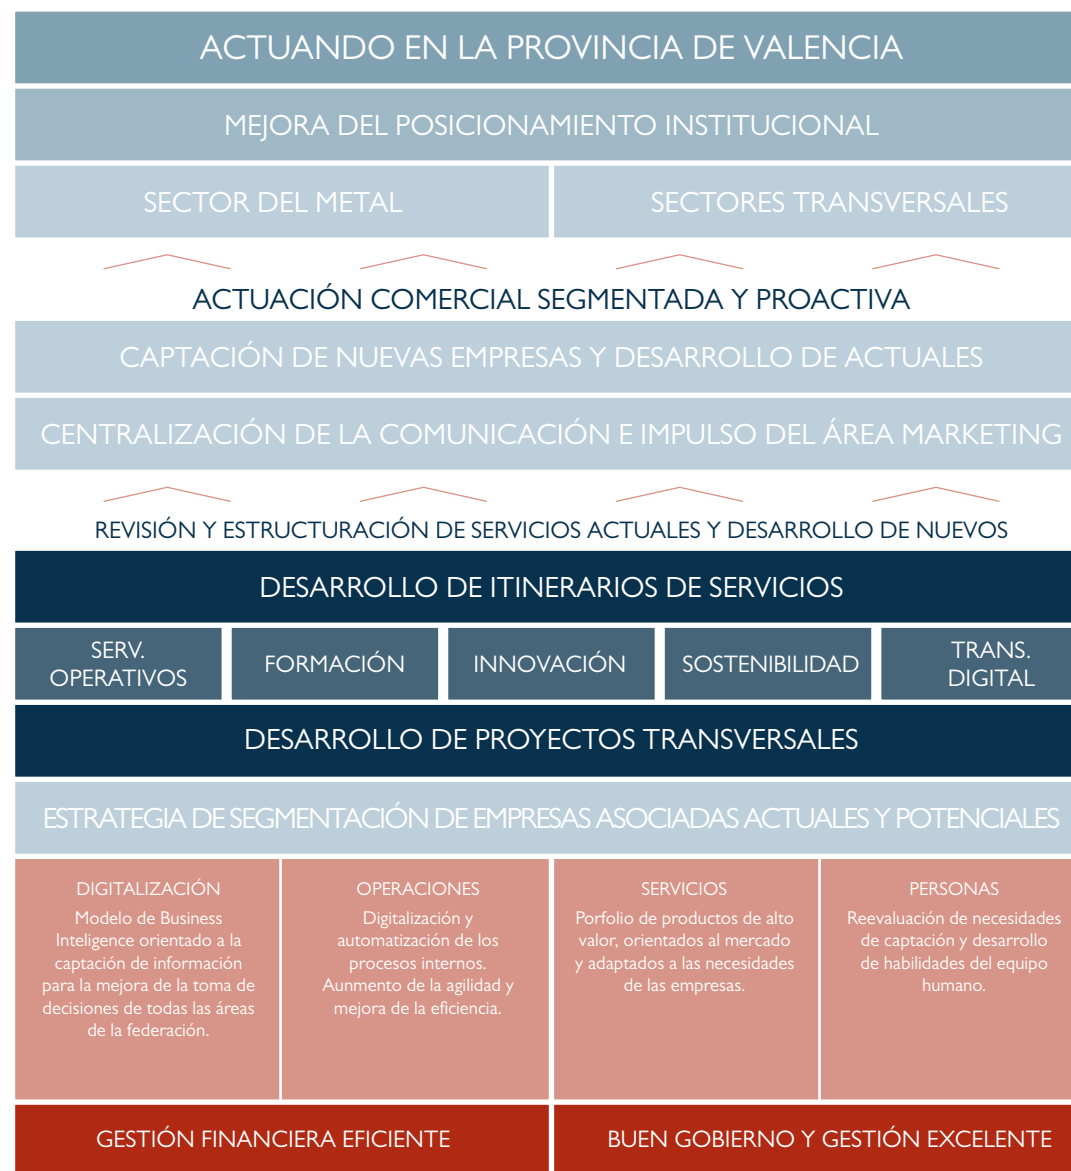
ACTUANDO EN LA PROVINCIA DE VALENCIA

MEJORA DEL POSICIONAMIENTO INSTITUCIONAL

SECTOR DEL METAL

SECTORES TRANSVERSALES

ACTUACIÓN COMERCIAL SEGMENTADA Y PROACTIVA

CAPTACIÓN DE NUEVAS EMPRESAS Y DESARROLLO DE ACTUALES

CENTRALIZACIÓN DE LA COMUNICACIÓN E IMPULSO DEL ÁREA MARKETING

REVISIÓN Y ESTRUCTURACIÓN DE SERVICIOS ACTUALES Y DESARROLLO DE NUEVOS

DESARROLLO DE ITINERARIOS DE SERVICIOS

SERV. OPERATIVOS

FORMACIÓN

INNOVACIÓN

SOSTENIBILIDAD

TRANS. DIGITAL

DESARROLLO DE PROYECTOS TRANSVERSALES

ESTRATEGIA DE SEGMENTACIÓN DE EMPRESAS ASOCIADAS ACTUALES Y POTENCIALES

DIGITALIZACIÓN
Modelo de Business Inteligence orientado a la captación de información para la mejora de la toma de decisiones de todas las áreas de la federación.

OPERACIONES
Digitalización y automatización de los procesos internos. Aunmento de la agilidad y mejora de la eficiencia.

SERVICIOS
Porfolio de productos de alto valor, orientados al mercado y adaptados a las necesidades de las empresas.

PERSONAS
Reevaluación de necesidades de captación y desarrollo de habilidades del equipo humano.

GESTIÓN FINANCIERA EFICIENTE

BUEN GOBIERNO Y GESTIÓN EXCELENTE